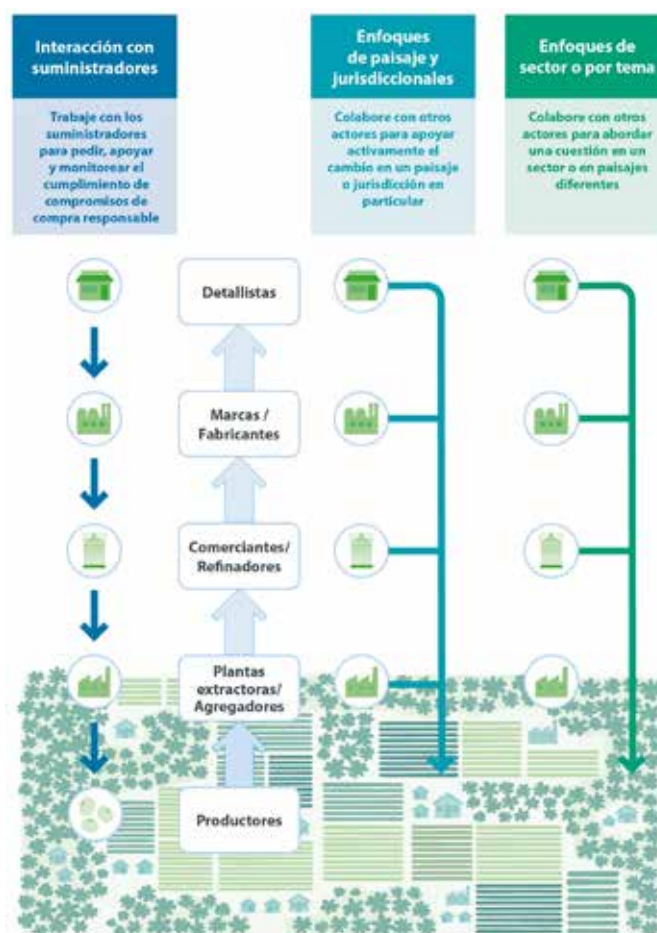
Interacción con suministradores

Trabaje con los suministradores para pedir, apoyar y monitorear el cumplimiento de compromisos de compra responsable

Enfoques de paisaje y jurisdiccionales

Colabore con otros actores para apoyar activamente el cambio en un paisaje o jurisdicción en particular

Enfoques de sector o por tema

Colabore con otros actores para abordar una cuestión en un sector o en paisajes diferentes

Detallistas

Marcas / Fabricantes

Comerciantes/ Refinadores

Plantas extractoras/ Agregadores

Productores